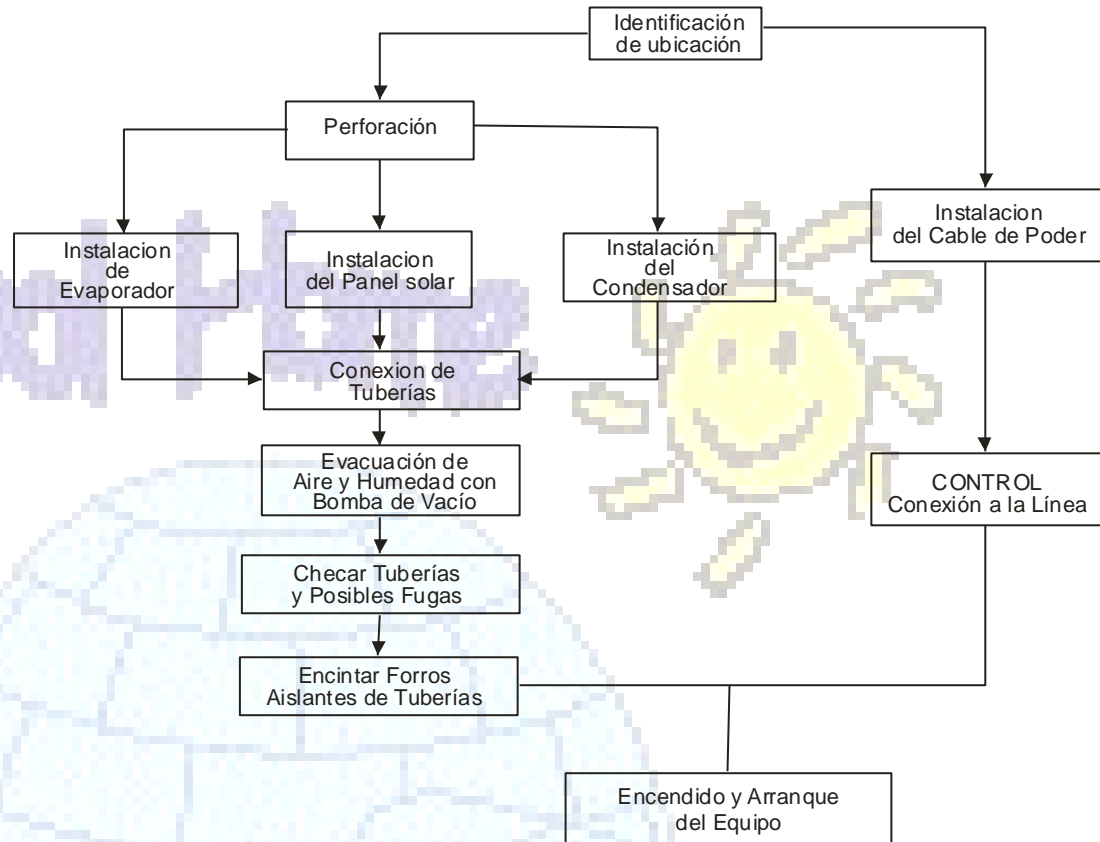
Identificación de ubicación

Perforación

Instalacion de Evaporador

Instalacion del Panel solar

Instalación del Condensador

Instalacion del Cable de Poder

Conexion de Tuberías

Evacuación de Aire y Humedad con Bomba de Vacío

CONTROL Conexión a la Línea

Checar Tuberías y Posibles Fugas

Encintar Forros Aislantes de Tuberías

Encendido y Arranque del Equipo